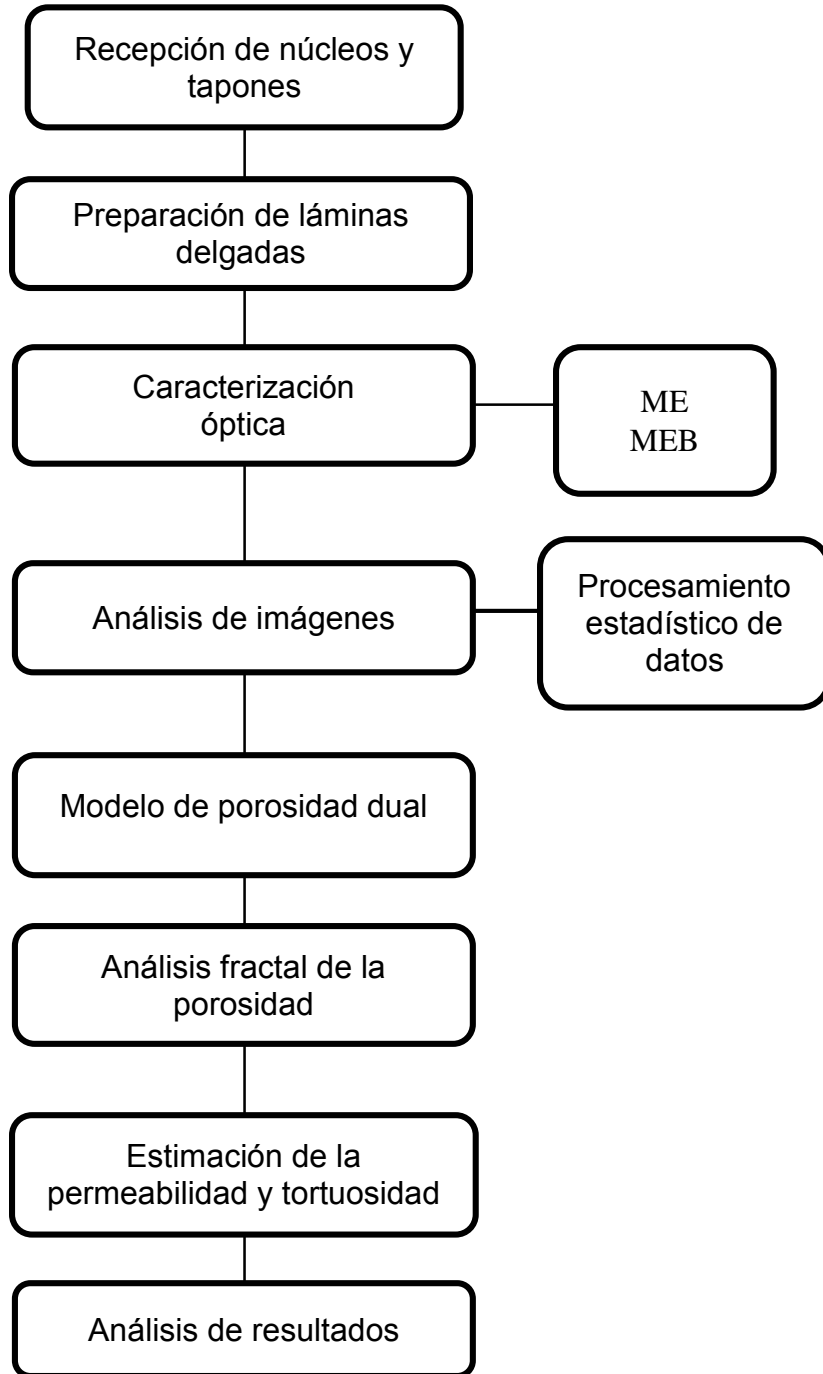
Recepción de núcleos y tapones

Preparación de láminas delgadas

Caracterización óptica

ME
MEB

Análisis de imágenes

Procesamiento estadístico de datos

Modelo de porosidad dual

Análisis fractal de la porosidad

Estimación de la permeabilidad y tortuosidad

Análisis de resultados